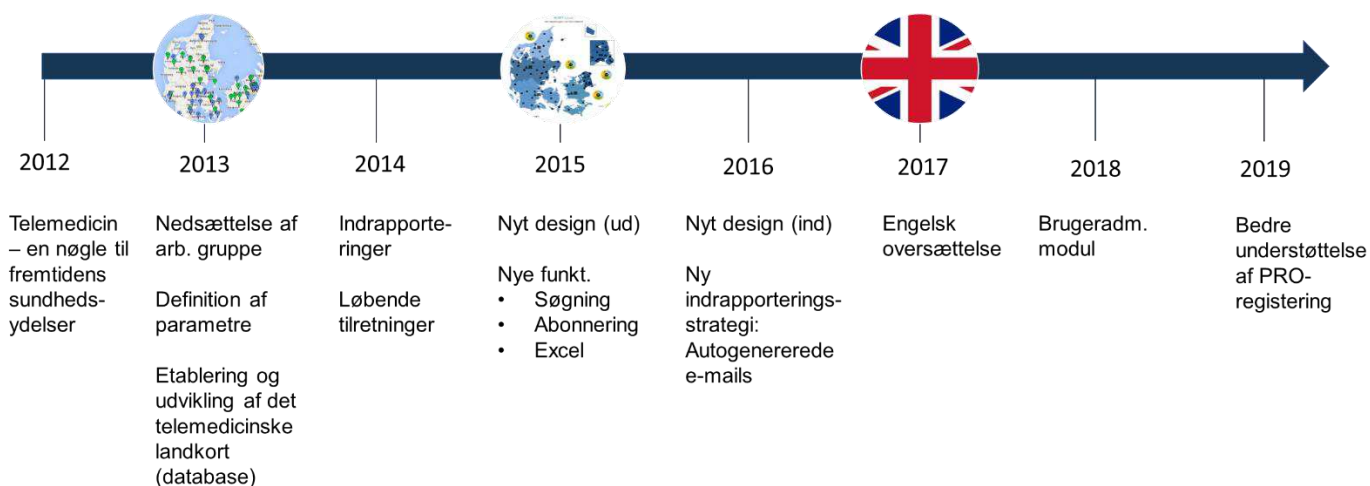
2012

Telemedicin – en nøgle til fremtidens sundhedsydelser

2013

Nedsættelse af arb. gruppe

Definition af parametre

Etablering og udvikling af det telemedicinske landkort (database)

2014

Indrapporteringer

Løbende tilretninger

2015

Nyt design (ud)

Nye funkt.
• Søgning
• Abonnering
• Excel

2016

Nyt design (ind)

Ny indrapporteringsstrategi: Autogenererede e-mails

2017

Engelsk oversættelse

2018

Brugeradm. modul

2019

Bedre understøttelse af PRO-registering